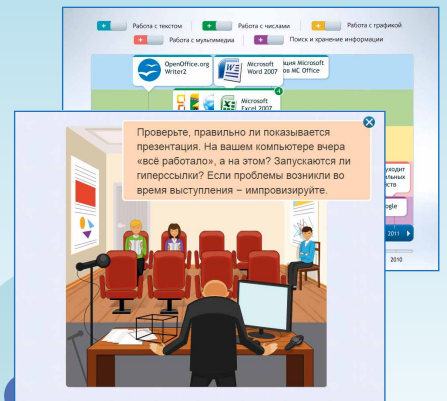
Работа с текстом
Работа с числами
Работа с графикой
Работа с мультимедиа
Поиск и хранение информации

OpenOffice.org Writer2
Microsoft Word 2007
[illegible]ция Microsoft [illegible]ов MC Office
Microsoft Excel 2007

Проверьте, правильно ли показывается презентация. На вашем компьютере вчера «всё работало», а на этом? Запускаются ли гиперссылки? Если проблемы возникли во время выступления – импровизируйте.

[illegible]уходит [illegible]альных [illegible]ств
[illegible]ogle
2011
2010